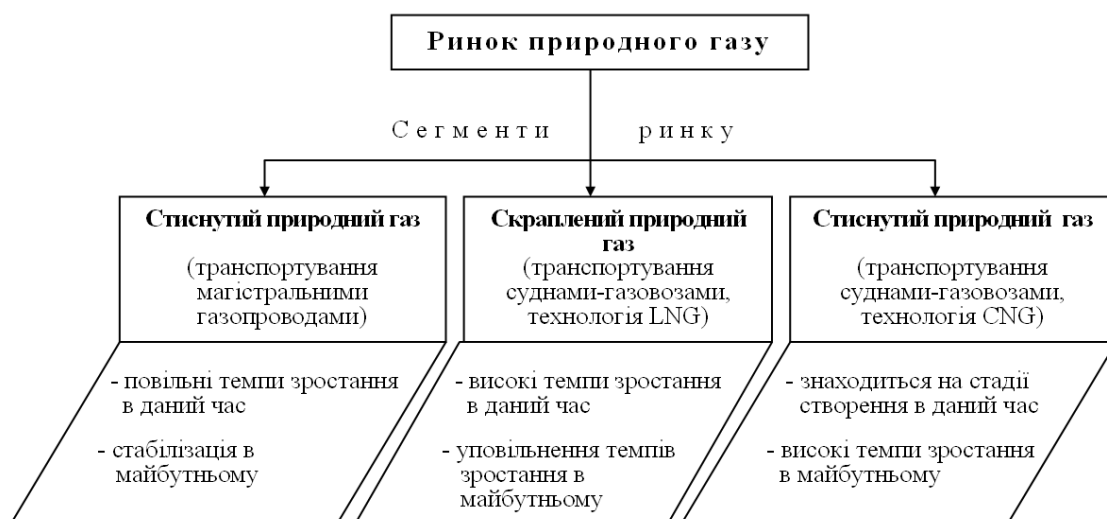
Ринок природного газу

Сегменти ринку

Стиснутий природний газ

(транспортування магістральними газопроводами)

- повільні темпи зростання в даний час

- стабілізація в майбутньому

Скраплений природний газ

(транспортування суднами-газовозами, технологія LNG)

- високі темпи зростання в даний час

- уповільнення темпів зростання в майбутньому

Стиснутий природний газ

(транспортування суднами-газовозами, технологія CNG)

- знаходиться на стадії створення в даний час

- високі темпи зростання в майбутньому